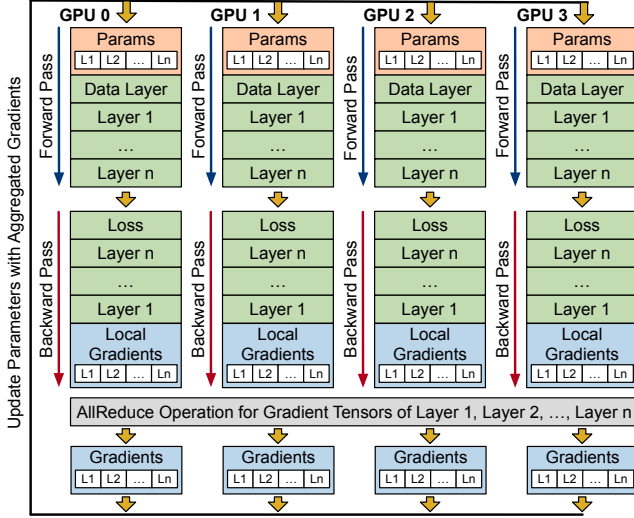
Update Parameters with Aggregated Gradients

GPU 0
Params
L1 L2 … Ln
Forward Pass
Data Layer
Layer 1
…
Layer n
Backward Pass
Loss
Layer n
…
Layer 1
Local Gradients
L1 L2 … Ln

GPU 1
Params
L1 L2 … Ln
Forward Pass
Data Layer
Layer 1
…
Layer n
Backward Pass
Loss
Layer n
…
Layer 1
Local Gradients
L1 L2 … Ln

GPU 2
Params
L1 L2 … Ln
Forward Pass
Data Layer
Layer 1
…
Layer n
Backward Pass
Loss
Layer n
…
Layer 1
Local Gradients
L1 L2 … Ln

GPU 3
Params
L1 L2 … Ln
Forward Pass
Data Layer
Layer 1
…
Layer n
Backward Pass
Loss
Layer n
…
Layer 1
Local Gradients
L1 L2 … Ln

AllReduce Operation for Gradient Tensors of Layer 1, Layer 2, …, Layer n

Gradients
L1 L2 … Ln

Gradients
L1 L2 … Ln

Gradients
L1 L2 … Ln

Gradients
L1 L2 … Ln